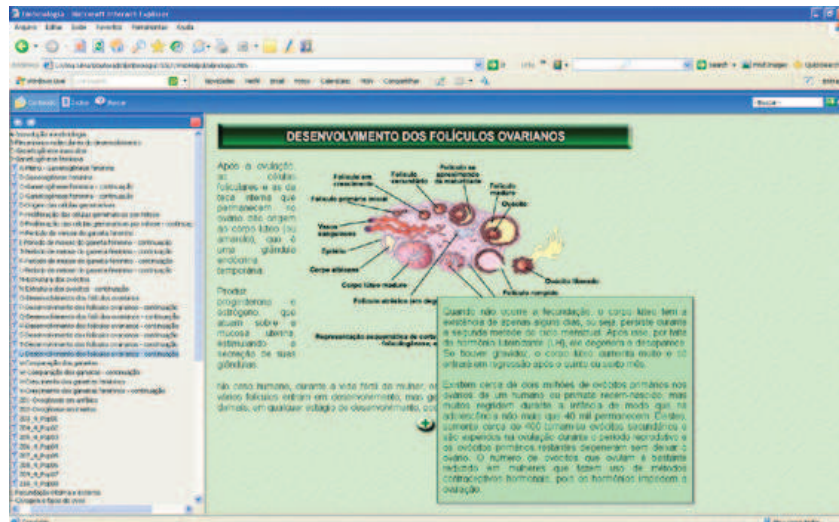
Embriologia - Microsoft Internet Explorer

Arquivo Editar Exibir Favoritos Ferramentas Ajuda

Conteúdo Índice Buscar

DESENVOLVIMENTO DOS FOLÍCULOS OVARIANOS

Após a ovulação, as células foliculares e as da teca interna que permanecem no ovário dão origem ao corpo lúteo (ou amarelo), que é uma glândula endócrina temporária.

Produz progesterona e estrógeno, que atuam sobre a mucosa uterina estimulando a secreção de suas glândulas.

No caso humano, durante a vida fértil da mulher, em cada ciclo, vários folículos entram em desenvolvimento, mas geralmente um só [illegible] demais, em qualquer estágio de desenvolvimento, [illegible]

Folículo em crescimento
Folículo vesicular
Folículo se aproximando da maturidade
Folículo maduro
Oócito
Folículo primário inicial
Vasos sanguíneos
Epitélio
Corpo albicans
Corpo lúteo maduro
Oócito liberado
Folículo rompido
Folículo atrésico (em degeneração)
Representação esquemática de corte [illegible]

Quando não ocorre a fecundação, o corpo lúteo tem a existência de apenas alguns dias, ou seja, persiste durante a segunda metade do ciclo menstrual. Após isso, por falta do hormônio luteinizante (LH), ele degenera e desaparece. Se houver gravidez, o corpo lúteo aumenta muito e só entrará em regressão após o quarto ou quinto mês.

Existem cerca de dois milhões de ovócitos primários nos ovários de um humano ao primeiro recém-nascido, mas muitos regridem durante a infância de modo que, na adolescência não mais que 40 mil permanecem. Destes, somente cerca de 400 tornam-se ovócitos secundários e são expelidos na ovulação durante o período reprodutivo e os ovócitos primários restantes degeneram sem deixar o ovário. O número de ovócitos que ovulam é bastante reduzido em mulheres que fazem uso de métodos contraceptivos hormonais, pois os hormônios impedem a ovulação.